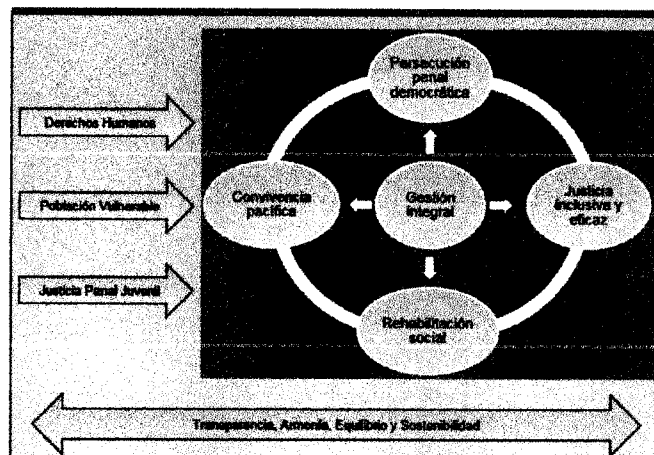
Derechos Humanos

Población Vulnerable

Justicia Penal Juvenil

Persecución penal democrática

Convivencia pacífica

Gestión integral

Justicia inclusiva y eficaz

Rehabilitación social

Transparencia, Armonía, Equilibrio y Sostenibilidad